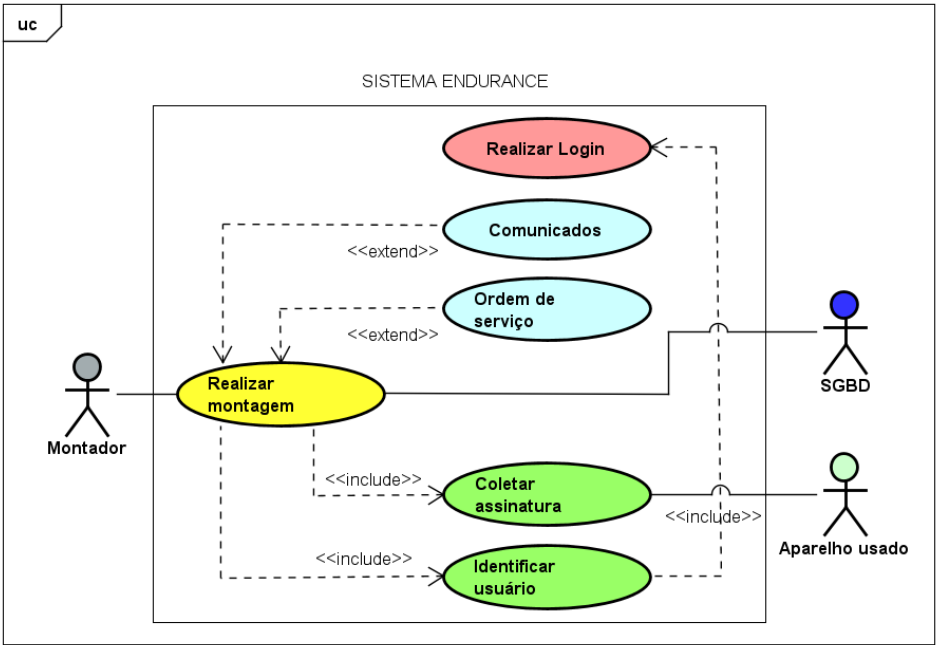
uc

SISTEMA ENDURANCE

Realizar Login

Comunicados

<<extend>>

Ordem de serviço

<<extend>>

Realizar montagem

Montador

SGBD

<<include>>

Coletar assinatura

<<include>>

Aparelho usado

<<include>>

Identificar usuário